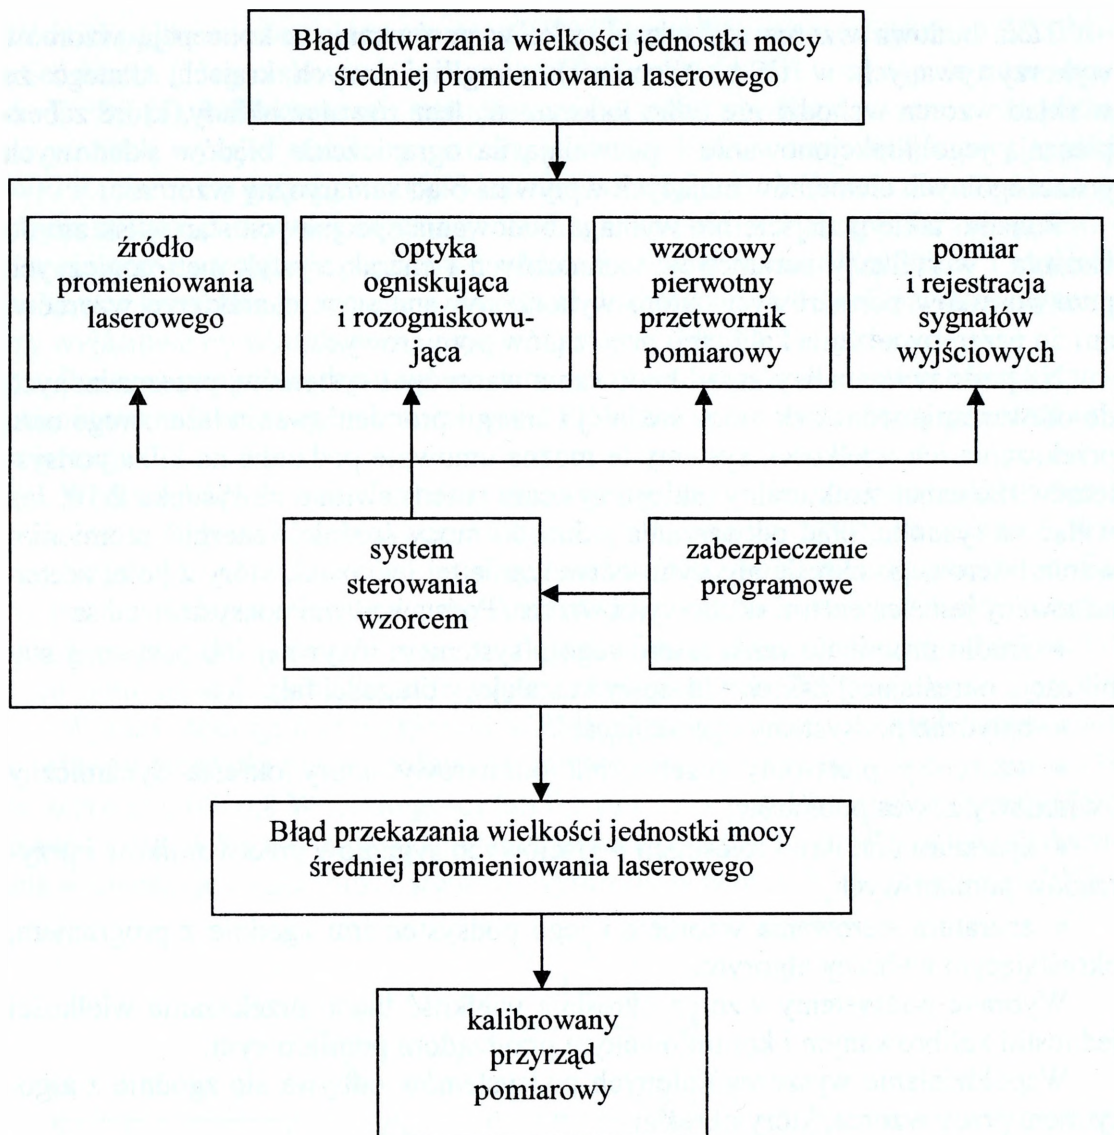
Błąd odtwarzania wielkości jednostki mocy średniej promieniowania laserowego

źródło promieniowania laserowego

optyka ogniskująca i rozogniskowująca

wzorcowy pierwotny przetwornik pomiarowy

pomiar i rejestracja sygnałów wyjściowych

system sterowania wzorcem

zabezpieczenie programowe

Błąd przekazania wielkości jednostki mocy średniej promieniowania laserowego

kalibrowany przyrząd pomiarowy